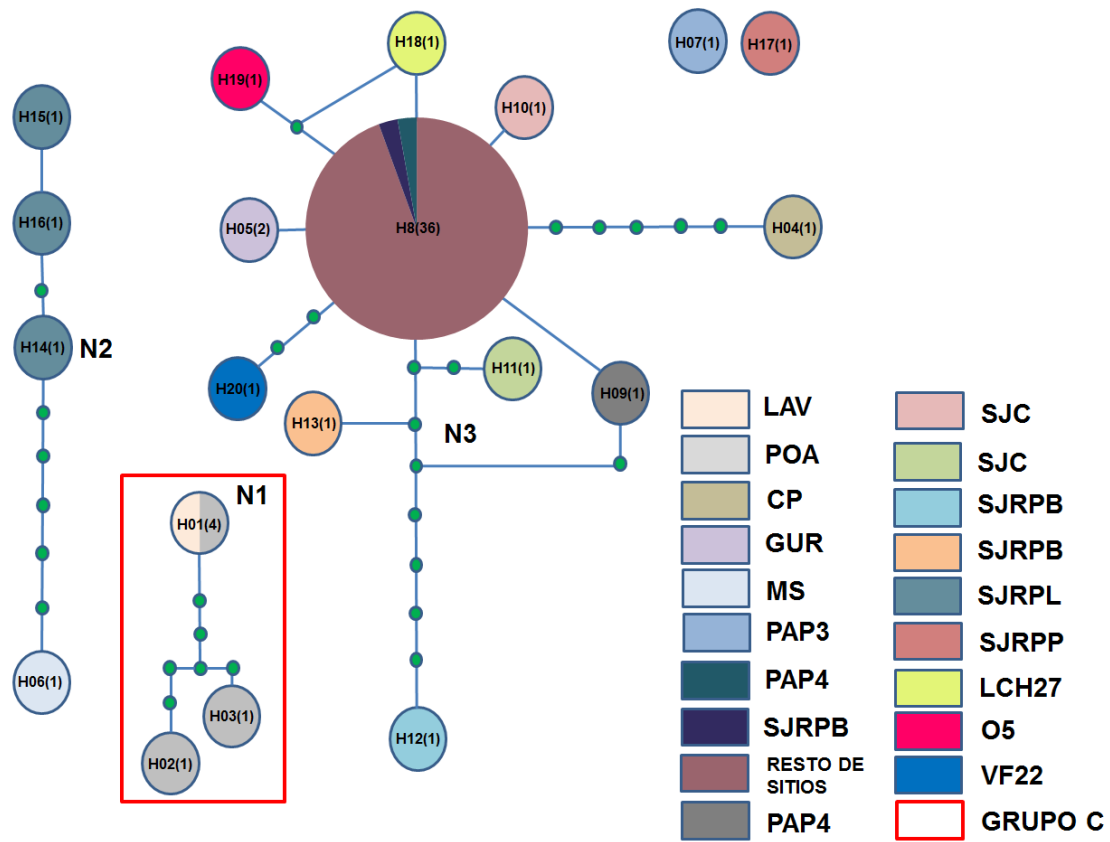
H15(1)
H16(1)
H14(1) N2
H06(1)
H19(1)
H18(1)
H07(1) H17(1)
H10(1)
H05(2)
H8(36)
H04(1)
H20(1)
H11(1)
H09(1)
H13(1)
N3
N1
H01(4)
H03(1)
H02(1)
H12(1)

LAV
POA
CP
GUR
MS
PAP3
PAP4
SJRPB
RESTO DE SITIOS
PAP4

SJC
SJC
SJRPB
SJRPB
SJRPL
SJRPP
LCH27
O5
VF22
GRUPO C